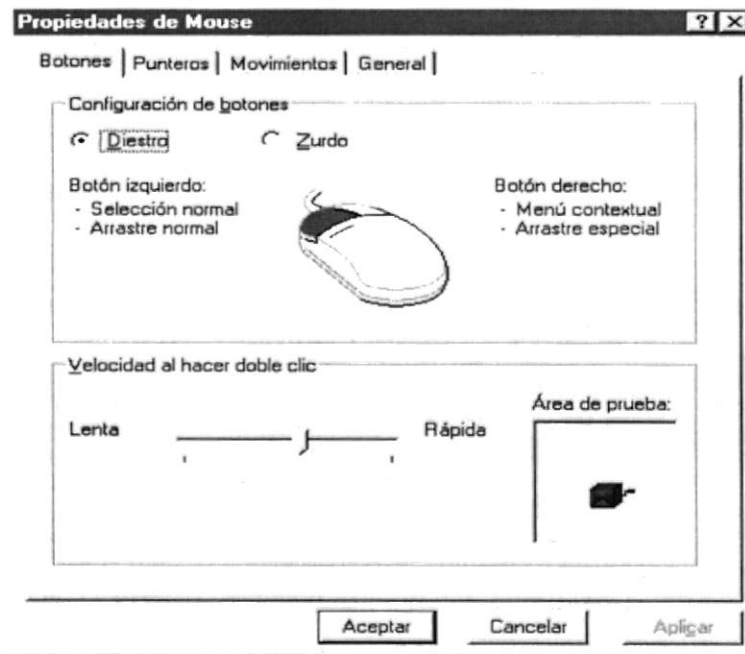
Propiedades de Mouse

? X

Botones | Punteros | Movimientos | General |

Configuración de botones

Diestro

Zurdo

Botón izquierdo:
- Selección normal
- Arrastre normal

Botón derecho:
- Menú contextual
- Arrastre especial

Velocidad al hacer doble clic

Lenta

Rápida

Área de prueba:

Aceptar

Cancelar

Aplicar